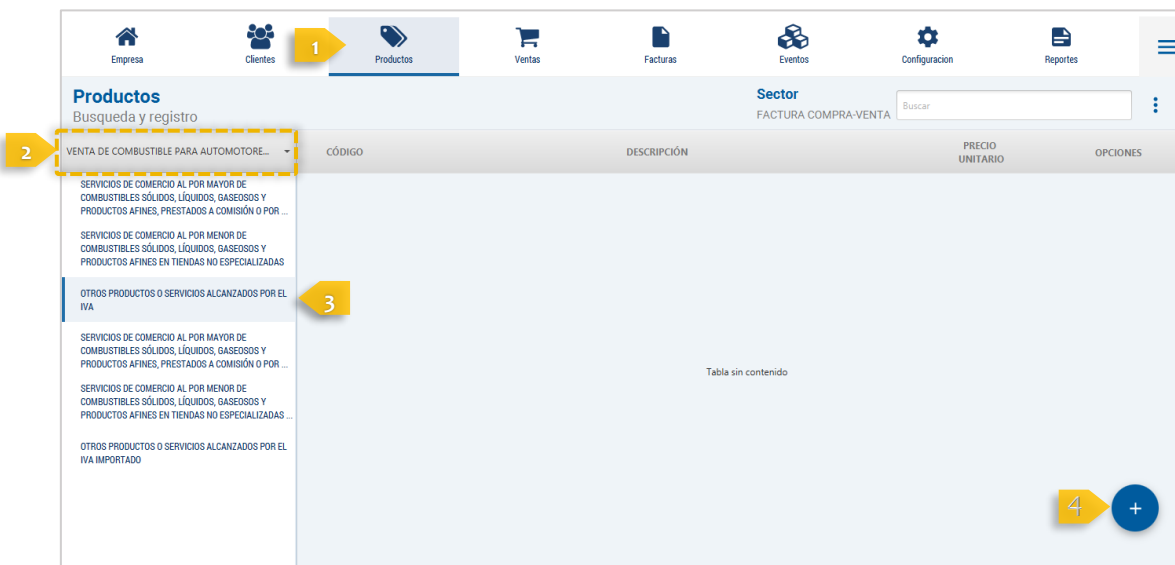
Empresa Clientes 1 Productos Ventas Facturas Eventos Configuracion Reportes

Productos
Busqueda y registro

Sector
FACTURA COMPRA-VENTA

Buscar

2 VENTA DE COMBUSTIBLE PARA AUTOMOTORE...

| CÓDIGO | DESCRIPCIÓN | PRECIO UNITARIO | OPCIONES |
|---|---|---|---|

SERVICIOS DE COMERCIO AL POR MAYOR DE COMBUSTIBLES SÓLIDOS, LÍQUIDOS, GASEOSOS Y PRODUCTOS AFINES, PRESTADOS A COMISIÓN O POR ...

SERVICIOS DE COMERCIO AL POR MENOR DE COMBUSTIBLES SÓLIDOS, LÍQUIDOS, GASEOSOS Y PRODUCTOS AFINES EN TIENDAS NO ESPECIALIZADAS

OTROS PRODUCTOS O SERVICIOS ALCANZADOS POR EL IVA

3

SERVICIOS DE COMERCIO AL POR MAYOR DE COMBUSTIBLES SÓLIDOS, LÍQUIDOS, GASEOSOS Y PRODUCTOS AFINES, PRESTADOS A COMISIÓN O POR ...

SERVICIOS DE COMERCIO AL POR MENOR DE COMBUSTIBLES SÓLIDOS, LÍQUIDOS, GASEOSOS Y PRODUCTOS AFINES EN TIENDAS NO ESPECIALIZADAS ...

OTROS PRODUCTOS O SERVICIOS ALCANZADOS POR EL IVA IMPORTADO

Tabla sin contenido

4 +